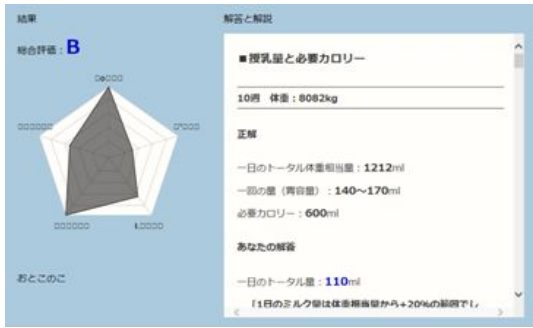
結果

総合評価：B

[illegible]

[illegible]

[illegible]

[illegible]

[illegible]

おとこのこ

解答と解説

■授乳量と必要カロリー

10日　体重：8082kg

正解

一日のトータル体重相当量：1212ml

一回の量（胃容量）：140～170ml

必要カロリー：600ml

あなたの解答

一日のトータル量：110ml

「1日のミルク量は体重相当量から+20%の範囲で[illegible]